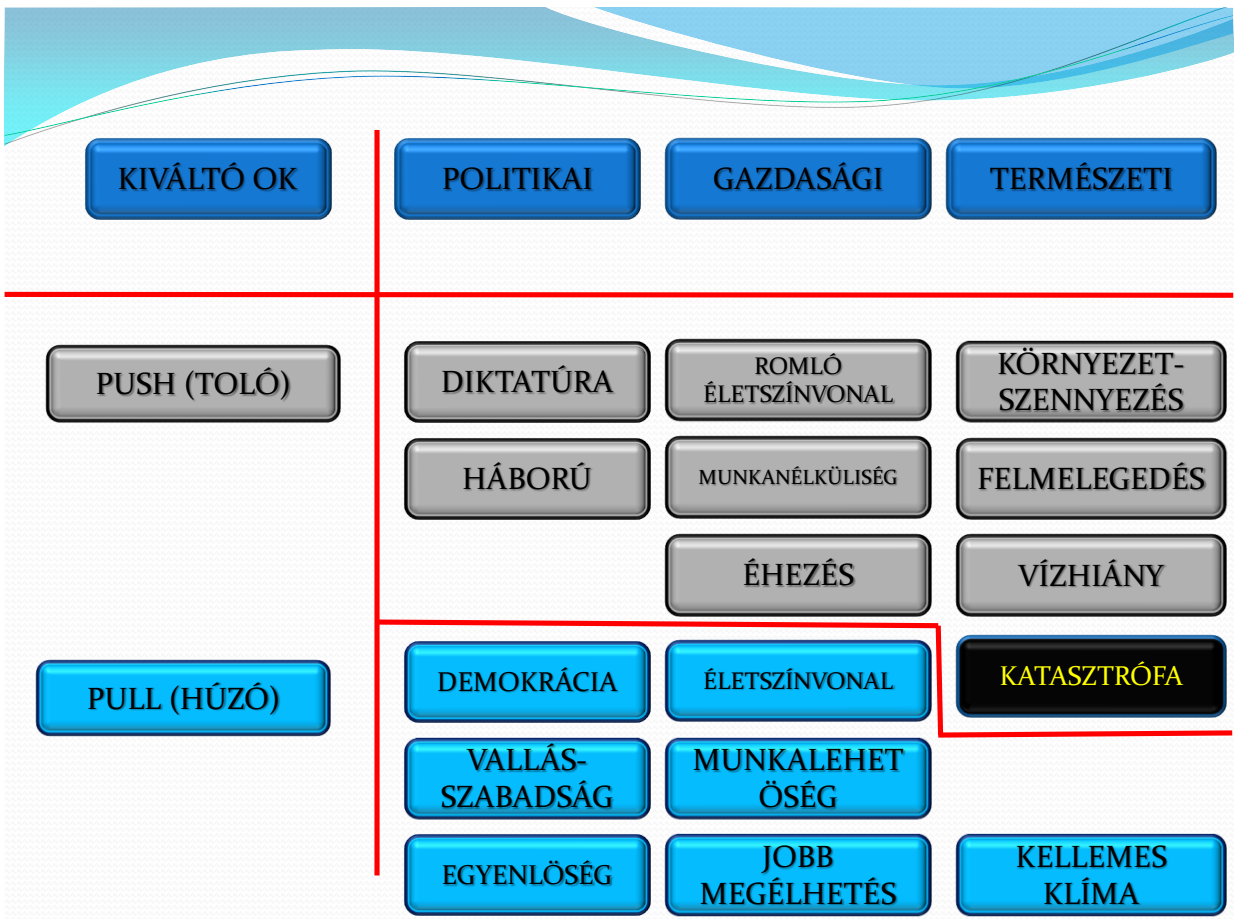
| KIVÁLTÓ OK | POLITIKAI | GAZDASÁGI | TERMÉSZETI |
|---|---|---|---|
| PUSH (TOLÓ) | DIKTATÚRA | ROMLÓ ÉLETSZÍNVONAL | KÖRNYEZET-SZENNYEZÉS |
| | HÁBORÚ | MUNKANÉLKÜLISÉG | FELMELEGEDÉS |
| | | ÉHEZÉS | VÍZHIÁNY |
| PULL (HÚZÓ) | DEMOKRÁCIA | ÉLETSZÍNVONAL | KATASZTRÓFA |
| | VALLÁS-SZABADSÁG | MUNKALEHET ÖSÉG | |
| | EGYENLÖSÉG | JOBB MEGÉLHETÉS | KELLEMES KLÍMA |